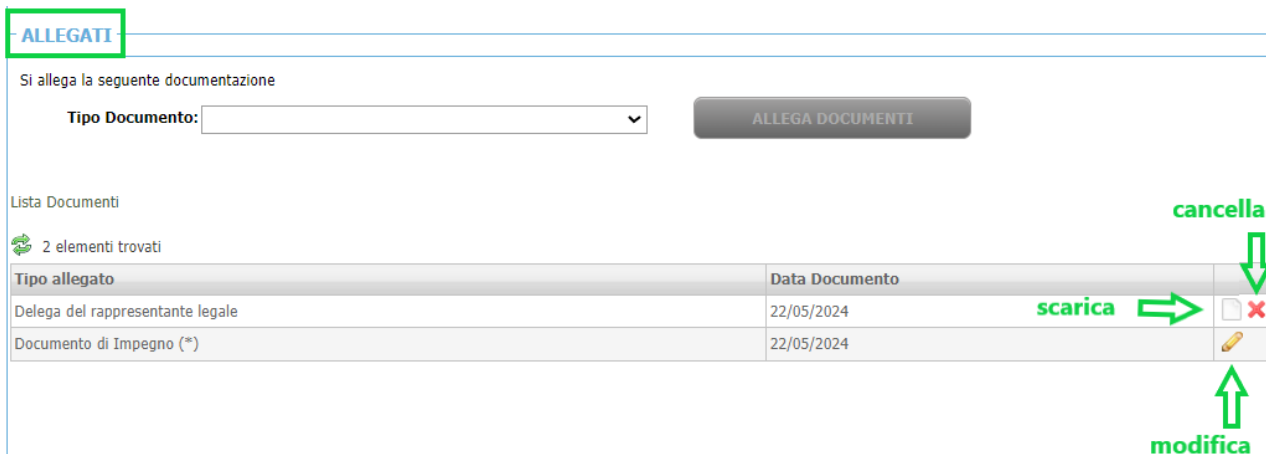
ALLEGATI

Si allega la seguente documentazione

Tipo Documento:

ALLEGA DOCUMENTI

Lista Documenti

2 elementi trovati

cancella

| Tipo allegato | Data Documento | |
|---|---|---|
| Delega del rappresentante legale | 22/05/2024 | |
| Documento di Impegno (*) | 22/05/2024 | |

scarica

modifica